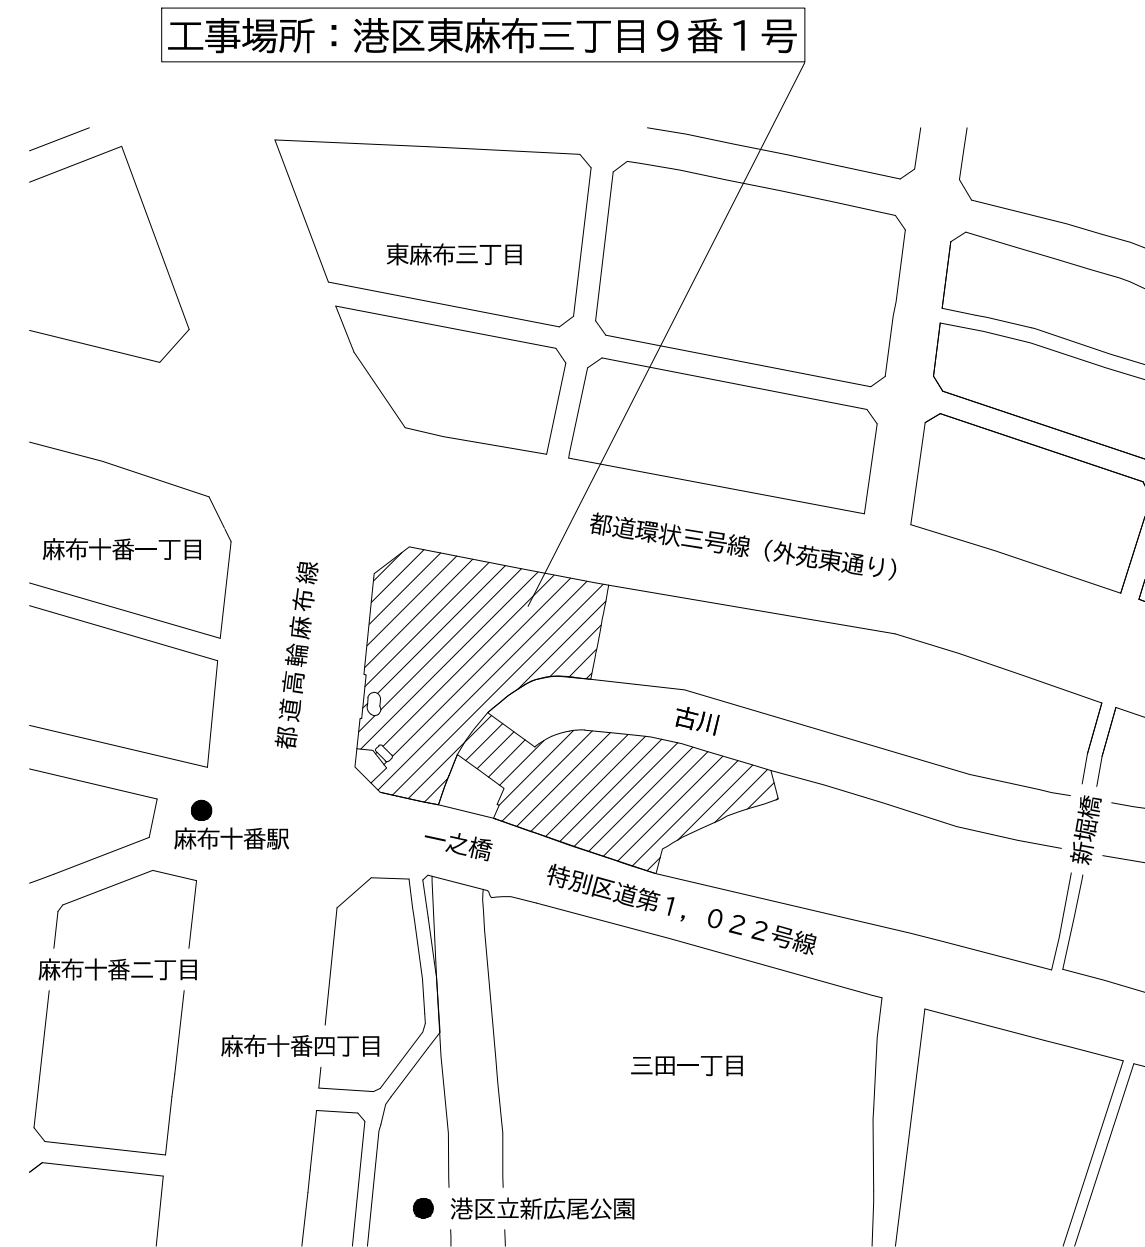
工事場所：港区東麻布三丁目９番１号

東麻布三丁目

麻布十番一丁目

都道高輪麻布線

都道環状三号線（外苑東通り）

古川

麻布十番駅

一之橋

特別区道第１，０２２号線

新堀橋

麻布十番二丁目

麻布十番四丁目

三田一丁目

港区立新広尾公園